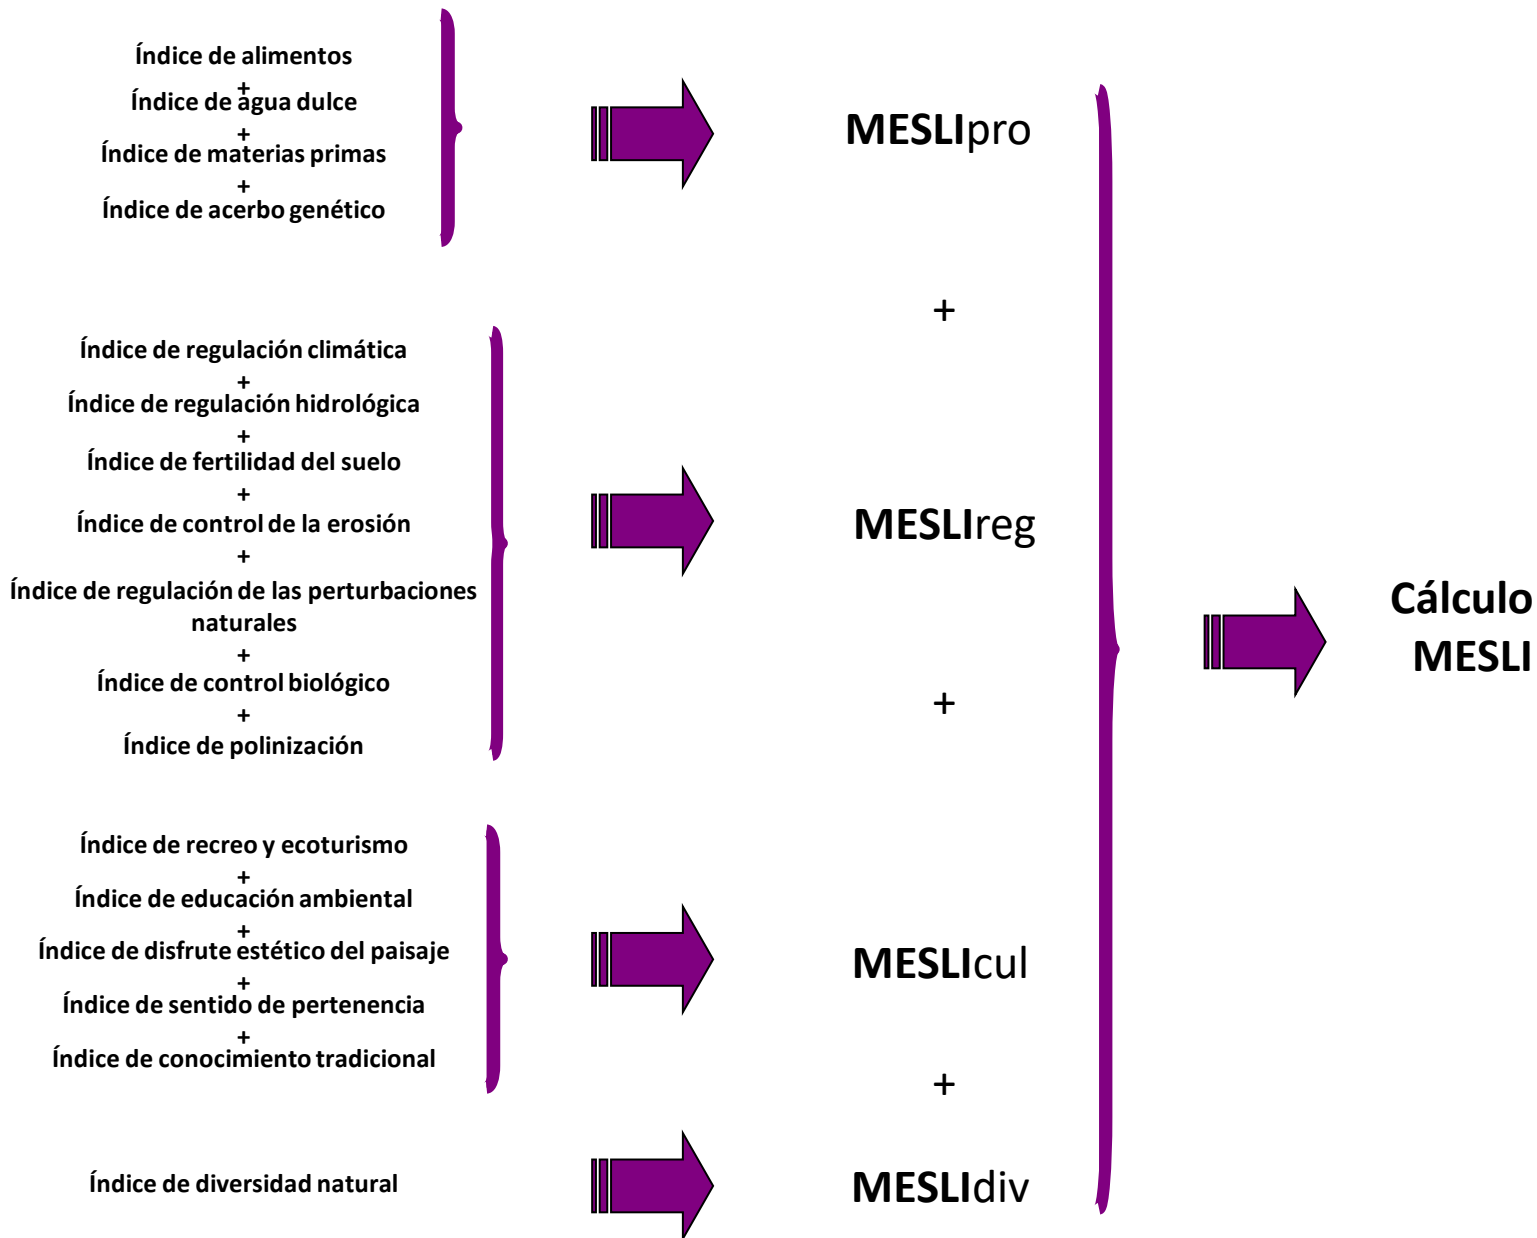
Índice de alimentos
+
Índice de agua dulce
+
Índice de materias primas
+
Índice de acerbo genético

MESLIpro

+

Índice de regulación climática
+
Índice de regulación hidrológica
+
Índice de fertilidad del suelo
+
Índice de control de la erosión
+
Índice de regulación de las perturbaciones naturales
+
Índice de control biológico
+
Índice de polinización

MESLIreg

Cálculo MESLI

+

Índice de recreo y ecoturismo
+
Índice de educación ambiental
+
Índice de disfrute estético del paisaje
+
Índice de sentido de pertenencia
+
Índice de conocimiento tradicional

MESLIcul

+

Índice de diversidad natural

MESLIdiv